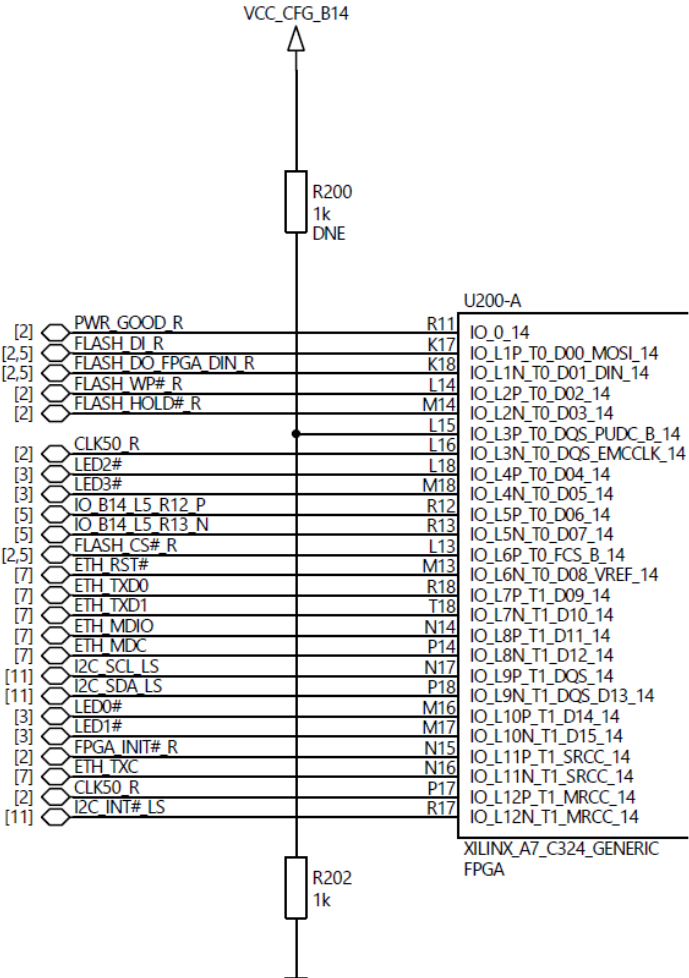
VCC_CFG_B14

R200
1k
DNE

U200-A

[2] PWR_GOOD_R R11 IO_0_14
[2] FLASH_DI_R K17 IO_L1P_T0_D00_MOSI_14
[2,5] FLASH_DO_FPGA_DIN_R K18 IO_L1N_T0_D01_DIN_14
[2,5] FLASH_WP#_R L14 IO_L2P_T0_D02_14
[2] FLASH_HOLD#_R M14 IO_L2N_T0_D03_14
L15 IO_L3P_T0_DQS_PUDC_B_14
[2] CLK50_R L16 IO_L3N_T0_DQS_EMCCLK_14
[3] LED2# L18 IO_L4P_T0_D04_14
[3] LED3# M18 IO_L4N_T0_D05_14
[5] IO_B14_L5_R12_P R12 IO_L5P_T0_D06_14
[5] IO_B14_L5_R13_N R13 IO_L5N_T0_D07_14
[2,5] FLASH_CS#_R L13 IO_L6P_T0_FCS_B_14
[7] ETH_RST# M13 IO_L6N_T0_D08_VREF_14
[7] ETH_TXD0 R18 IO_L7P_T1_D09_14
[7] ETH_TXD1 T18 IO_L7N_T1_D10_14
[7] ETH_MDIO N14 IO_L8P_T1_D11_14
[7] ETH_MDC P14 IO_L8N_T1_D12_14
[11] I2C_SCL_LS N17 IO_L9P_T1_DQS_14
[11] I2C_SDA_LS P18 IO_L9N_T1_DQS_D13_14
[3] LED0# M16 IO_L10P_T1_D14_14
[3] LED1# M17 IO_L10N_T1_D15_14
[2] FPGA_INIT#_R N15 IO_L11P_T1_SRCC_14
[7] ETH_TXC N16 IO_L11N_T1_SRCC_14
[2] CLK50_R P17 IO_L12P_T1_MRCC_14
[11] I2C_INT#_LS R17 IO_L12N_T1_MRCC_14

XILINX_A7_C324_GENERIC
FPGA

R202
1k